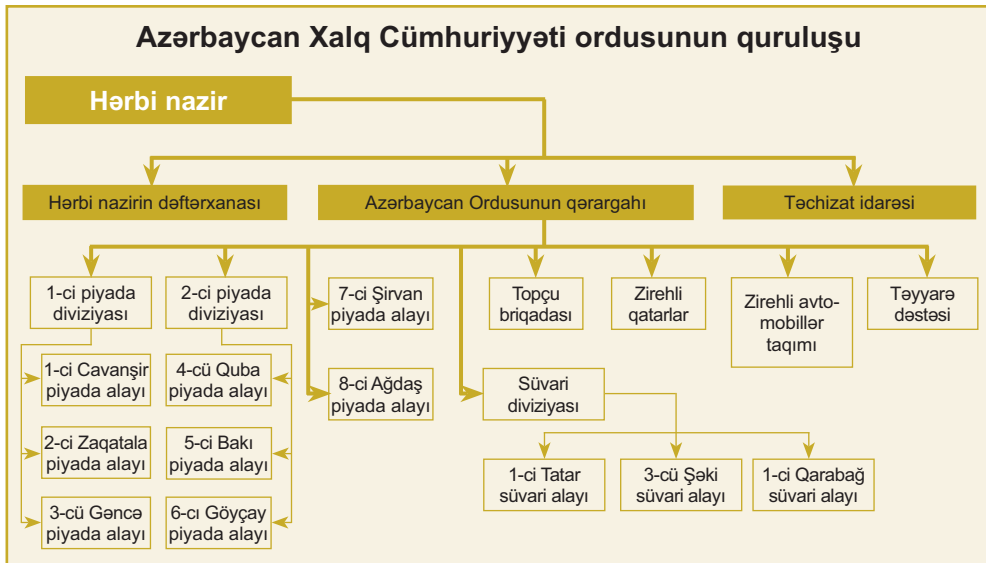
Azərbaycan Xalq Cümhuriyyəti ordusunun quruluşu

Hərbi nazir

Hərbi nazirin dəftərxanası

Azərbaycan Ordusunun qərargahı

Təchizat idarəsi

1-ci piyada diviziyası

2-ci piyada diviziyası

7-ci Şirvan piyada alayı

Topçu briqadası

Zirehli qatarlar

Zirehli avtomobillər taqımı

Təyyarə dəstəsi

1-ci Cavanşir piyada alayı

4-cü Quba piyada alayı

8-ci Ağdaş piyada alayı

Süvari diviziyası

2-ci Zaqatala piyada alayı

5-ci Bakı piyada alayı

1-ci Tatar süvari alayı

3-cü Şəki süvari alayı

1-ci Qarabağ süvari alayı

3-cü Gəncə piyada alayı

6-cı Göyçay piyada alayı